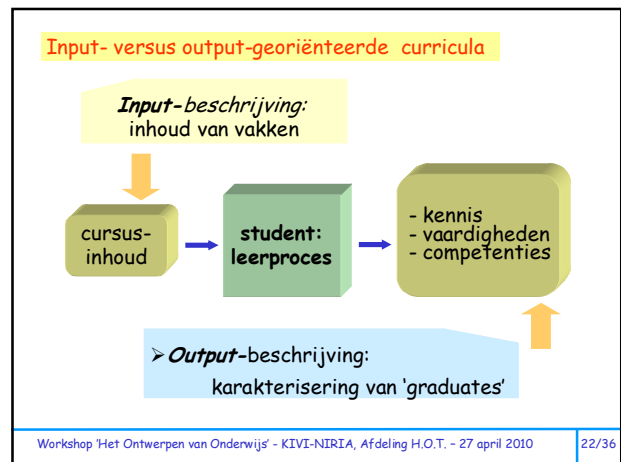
Input- versus output-georiënteerde curricula

**Input**-*beschrijving:*
inhoud van vakken

cursus-
inhoud

**student:
leerproces**

- kennis
- vaardigheden
- competenties

➢***Output***-beschrijving:
karakterisering van 'graduates'

Workshop 'Het Ontwerpen van Onderwijs' - KIVI-NIRIA, Afdeling H.O.T. – 27 april 2010

22/36